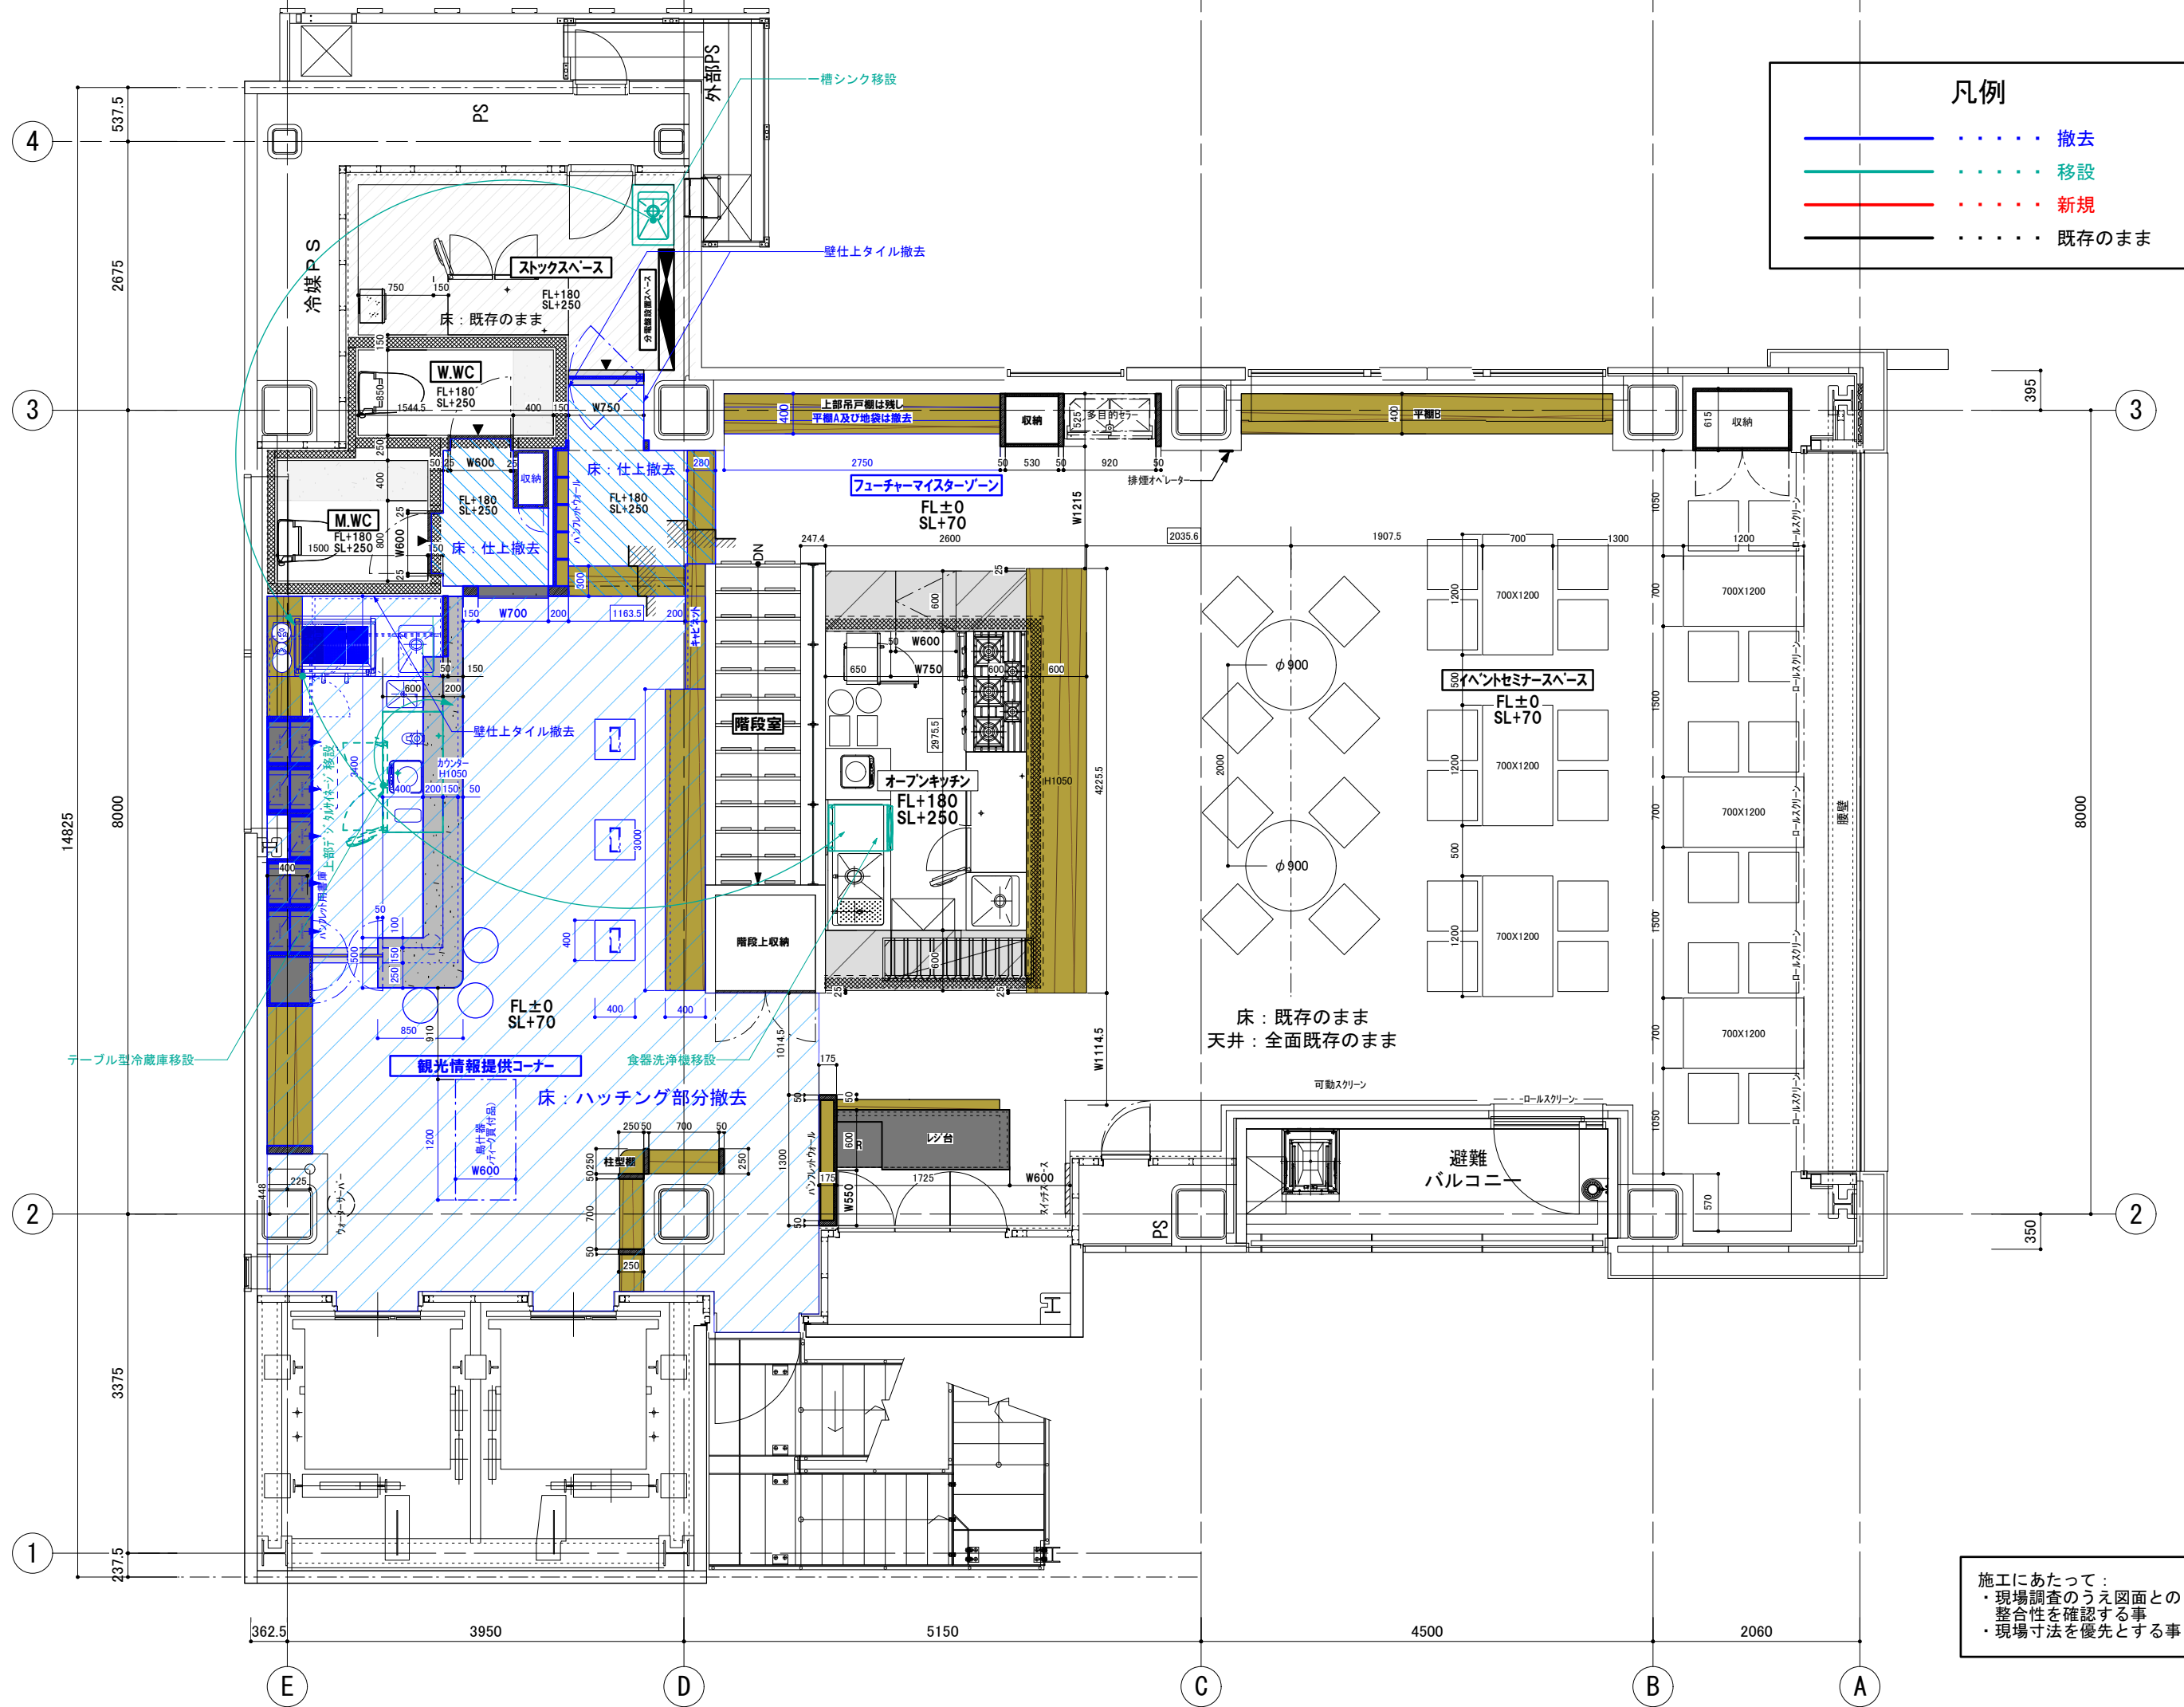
凡例
・・・・・ 撤去
・・・・・ 移設
・・・・・ 新規
・・・・・ 既存のまま

外部PS
PS
一槽シンク移設
壁仕上タイル撤去
冷媒PS
ストックスペース
FL+180
SL+250
床：既存のまま
750
150
分電盤設置スペース
W.WC
FL+180
SL+250
1544.5
400
150
W750
上部吊戸棚は残し
平棚A及び地袋は撤去
収納
多目的セラー
平棚B
収納
2750
50
530
50
920
50
排煙オペレーター
フューチャーマイスターゾーン
FL±0
SL+70
2600
W1215
M.WC
FL+180
SL+250
1500
W600
W600
収納
FL+180
SL+250
床：仕上撤去
床：仕上撤去
FL+180
SL+250
パンフレットウォール
280
247.4
DN
2035.6
1907.5
700
1300
1200
W700
200
1163.5
200
150
キャビネット
600
W600
W750
650
600
600
φ900
700X1200
700X1200
イベントセミナースペース
FL±0
SL+70
壁仕上タイル撤去
カウンター
H1050
400
200
150
50
階段室
2975.5
オープンキッチン
FL+180
SL+250
H1050
4225.5
φ900
700X1200
700X1200
700X1200
700X1200
ロールスクリーン
腰壁
2000
1500
700
500
階段上収納
FL±0
SL+70
400
400
850
910
テーブル型冷蔵庫移設
観光情報提供コーナー
食器洗浄機移設
床：ハッチング部分撤去
1014.5
175
W1114.5
床：既存のまま
天井：全面既存のまま
可動スクリーン
ロールスクリーン
レジ台
1725
W600
スイッチスペース
W550
避難
バルコニー
柱型棚
250 50
700
50
250
1300
1200
島什器
（ディーク貸付品）
W600
ウォーターサーバー
225
448
PS
570
395
350
537.5
2675
8000
14825
3375
237.5
8000
362.5
3950
5150
4500
2060
4
3
2
1
E
D
C
B
A

施工にあたって：
・現場調査のうえ図面との整合性を確認する事
・現場寸法を優先とする事